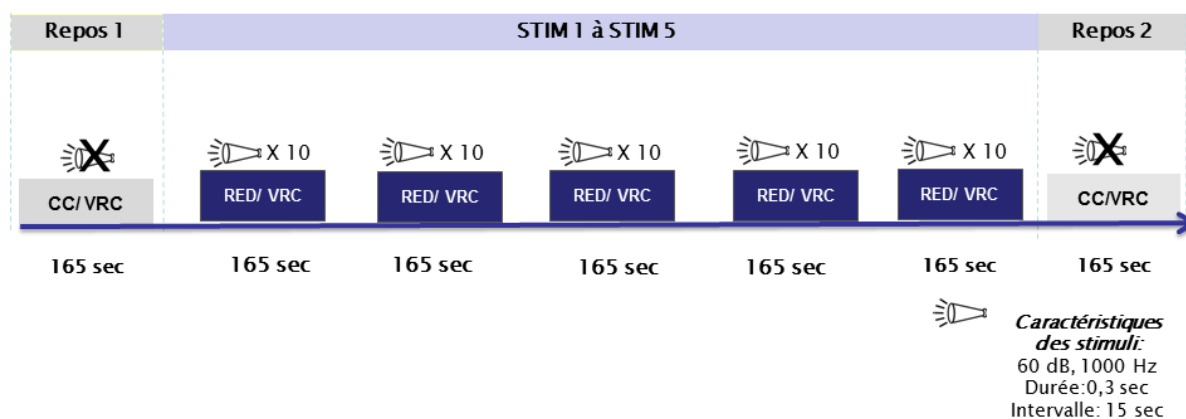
Repos 1

STIM 1 à STIM 5

Repos 2

CC/ VRC

X 10
RED/ VRC

X 10
RED/ VRC

X 10
RED/ VRC

X 10
RED/ VRC

X 10
RED/ VRC

CC/VRC

165 sec

165 sec

165 sec

165 sec

165 sec

165 sec

165 sec

Caractéristiques des stimuli:
60 dB, 1000 Hz
Durée:0,3 sec
Intervalle: 15 sec